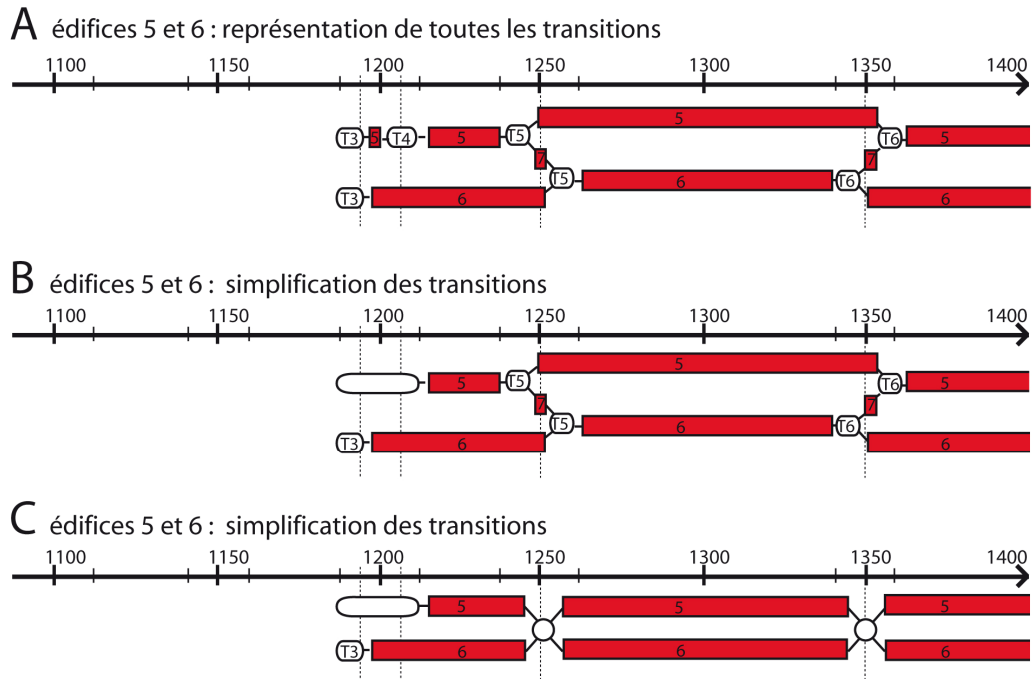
A édifices 5 et 6 : représentation de toutes les transitions

1100 1150 1200 1250 1300 1350 1400

T3 5 T4 5 T5 5 T6 5
7 7
T3 6 T5 6 T6 6

B édifices 5 et 6 : simplification des transitions

1100 1150 1200 1250 1300 1350 1400

5 T5 5 T6 5
7 7
T3 6 T5 6 T6 6

C édifices 5 et 6 : simplification des transitions

1100 1150 1200 1250 1300 1350 1400

5 5 5
T3 6 6 6